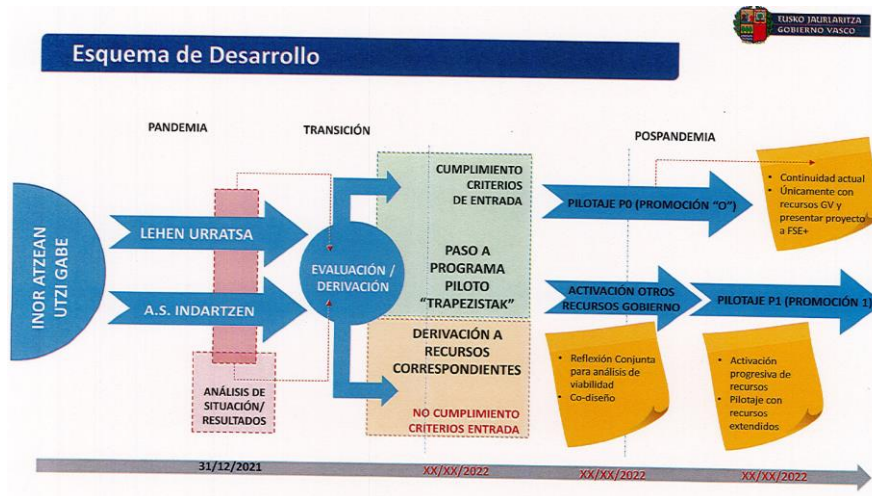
EUSKO JAURLARITZA
GOBIERNO VASCO

Esquema de Desarrollo

PANDEMIA

TRANSICIÓN

POSPANDEMIA

INOR ATZEAN UTZI GABE

LEHEN URRATSA

A.S. INDARTZEN

ANÁLISIS DE SITUACIÓN/ RESULTADOS

EVALUACIÓN / DERIVACIÓN

CUMPLIMIENTO CRITERIOS DE ENTRADA

PASO A PROGRAMA PILOTO "TRAPEZISTAK"

DERIVACIÓN A RECURSOS CORRESPONDIENTES

NO CUMPLIMIENTO CRITERIOS ENTRADA

PILOTAJE P0 (PROMOCIÓN "O")

• Continuidad actual
• Únicamente con recursos GV y presentar proyecto a FSE+

ACTIVACIÓN OTROS RECURSOS GOBIERNO

PILOTAJE P1 (PROMOCIÓN 1)

• Reflexión Conjunta para análisis de viabilidad
• Co-diseño

• Activación progresiva de recursos
• Pilotaje con recursos extendidos

31/12/2021

XX/XX/2022

XX/XX/2022

XX/XX/2022